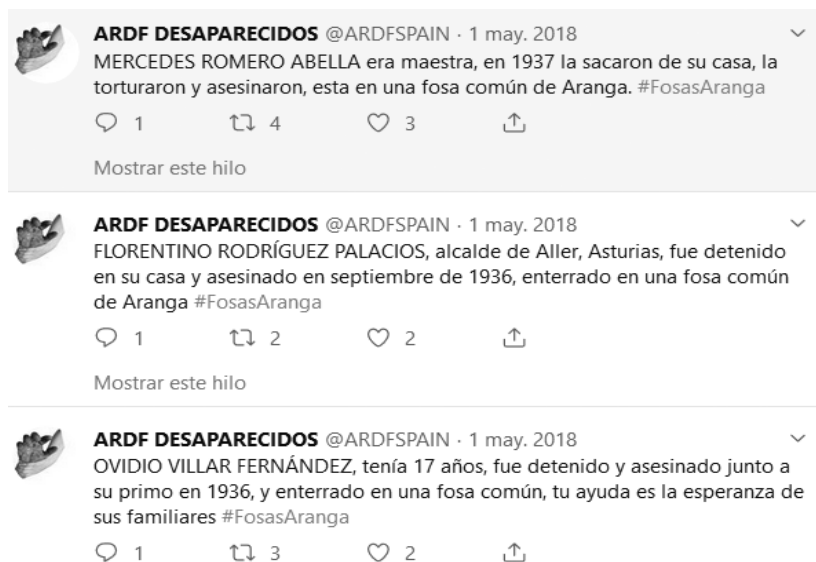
ARDF DESAPARECIDOS @ARDFSPAIN · 1 may. 2018
MERCEDES ROMERO ABELLA era maestra, en 1937 la sacaron de su casa, la torturaron y asesinaron, esta en una fosa común de Aranga. #FosasAranga

1 4 3

Mostrar este hilo

ARDF DESAPARECIDOS @ARDFSPAIN · 1 may. 2018
FLORENTINO RODRÍGUEZ PALACIOS, alcalde de Aller, Asturias, fue detenido en su casa y asesinado en septiembre de 1936, enterrado en una fosa común de Aranga #FosasAranga

1 2 2

Mostrar este hilo

ARDF DESAPARECIDOS @ARDFSPAIN · 1 may. 2018
OVIDIO VILLAR FERNÁNDEZ, tenía 17 años, fue detenido y asesinado junto a su primo en 1936, y enterrado en una fosa común, tu ayuda es la esperanza de sus familiares #FosasAranga

1 3 2